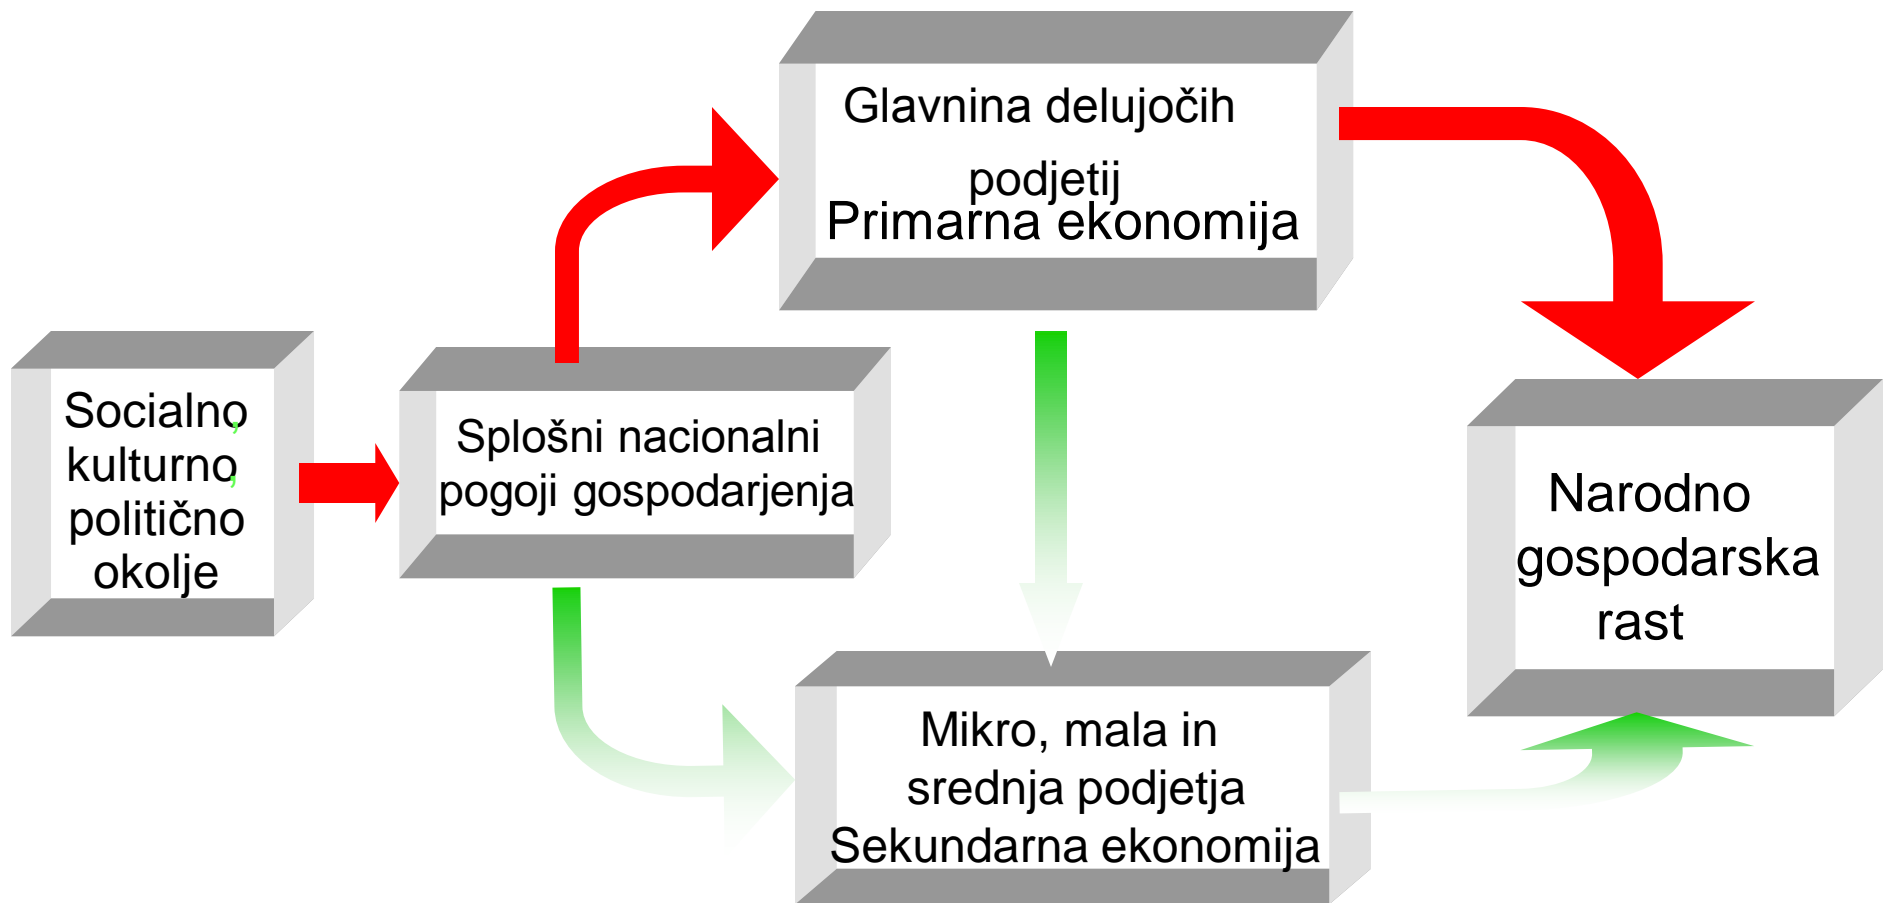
Socialno, kulturno, politično okolje

Splošni nacionalni pogoji gospodarjenja

Glavnina delujočih podjetij
Primarna ekonomija

Mikro, mala in srednja podjetja
Sekundarna ekonomija

Narodno gospodarska rast